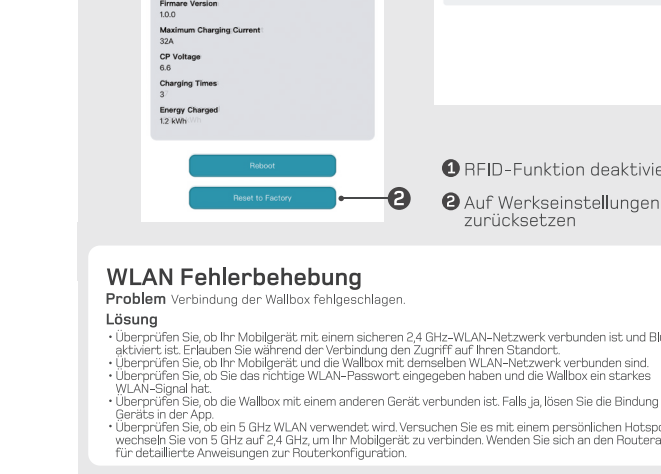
Firmare Version
1.0.0
Maximum Charging Current
32A
CP Voltage
6.6
Charging Times
3
Energy Charged
1.2 kWh

Reboot

Reset to Factory

2

1 RFID-Funktion deaktivie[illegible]

2 Auf Werkseinstellungen zurücksetzen

WLAN Fehlerbehebung

Problem Verbindung der Wallbox fehlgeschlagen.

Lösung

• Überprüfen Sie, ob Ihr Mobilgerät mit einem sicheren 2,4 GHz-WLAN-Netzwerk verbunden ist und Bl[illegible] aktiviert ist. Erlauben Sie während der Verbindung den Zugriff auf Ihren Standort.
• Überprüfen Sie, ob Ihr Mobilgerät und die Wallbox mit demselben WLAN-Netzwerk verbunden sind.
• Überprüfen Sie, ob Sie das richtige WLAN-Passwort eingegeben haben und die Wallbox ein starkes WLAN-Signal hat.
• Überprüfen Sie, ob die Wallbox mit einem anderen Gerät verbunden ist. Falls ja, lösen Sie die Bindung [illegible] Geräts in der App.
• Überprüfen Sie, ob ein 5 GHz WLAN verwendet wird. Versuchen Sie es mit einem persönlichen Hotspo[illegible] wechseln Sie von 5 GHz auf 2,4 GHz, um Ihr Mobilgerät zu verbinden. Wenden Sie sich an den Routera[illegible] für detaillierte Anweisungen zur Routerkonfiguration.